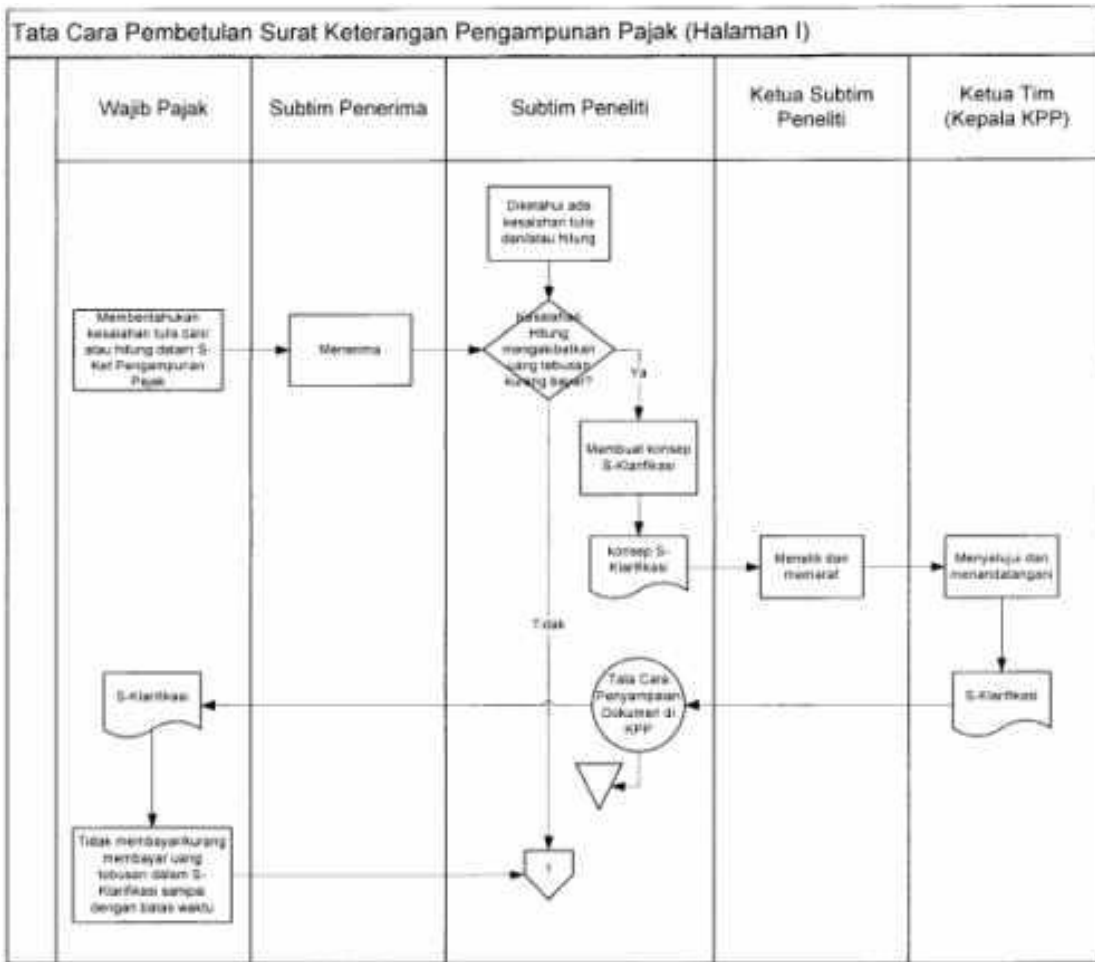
Tata Cara Pembetulan Surat Keterangan Pengampunan Pajak (Halaman I)

Wajib Pajak

Subtim Penerima

Subtim Peneliti

Ketua Subtim Peneliti

Ketua Tim (Kepala KPP)

Diketahui ada kesalahan tulis dan/atau hitung

Memberitahukan kesalahan tulis dan atau hitung dalam S-Ket Pengampunan Pajak

Menerima

Kesalahan Hitung mengakibatkan uang tebusan kurang bayar?

Ya

Membuat konsep S-Klarifikasi

Konsep S-Klarifikasi

Meneliti dan memaraf

Menyetujui dan menandatangani

Tidak

S-Klarifikasi

Tata Cara Penyampaian Dokumen di KPP

S-Klarifikasi

Tidak membayar/kurang membayar uang tebusan dalam S-Klarifikasi sampai dengan batas waktu

1